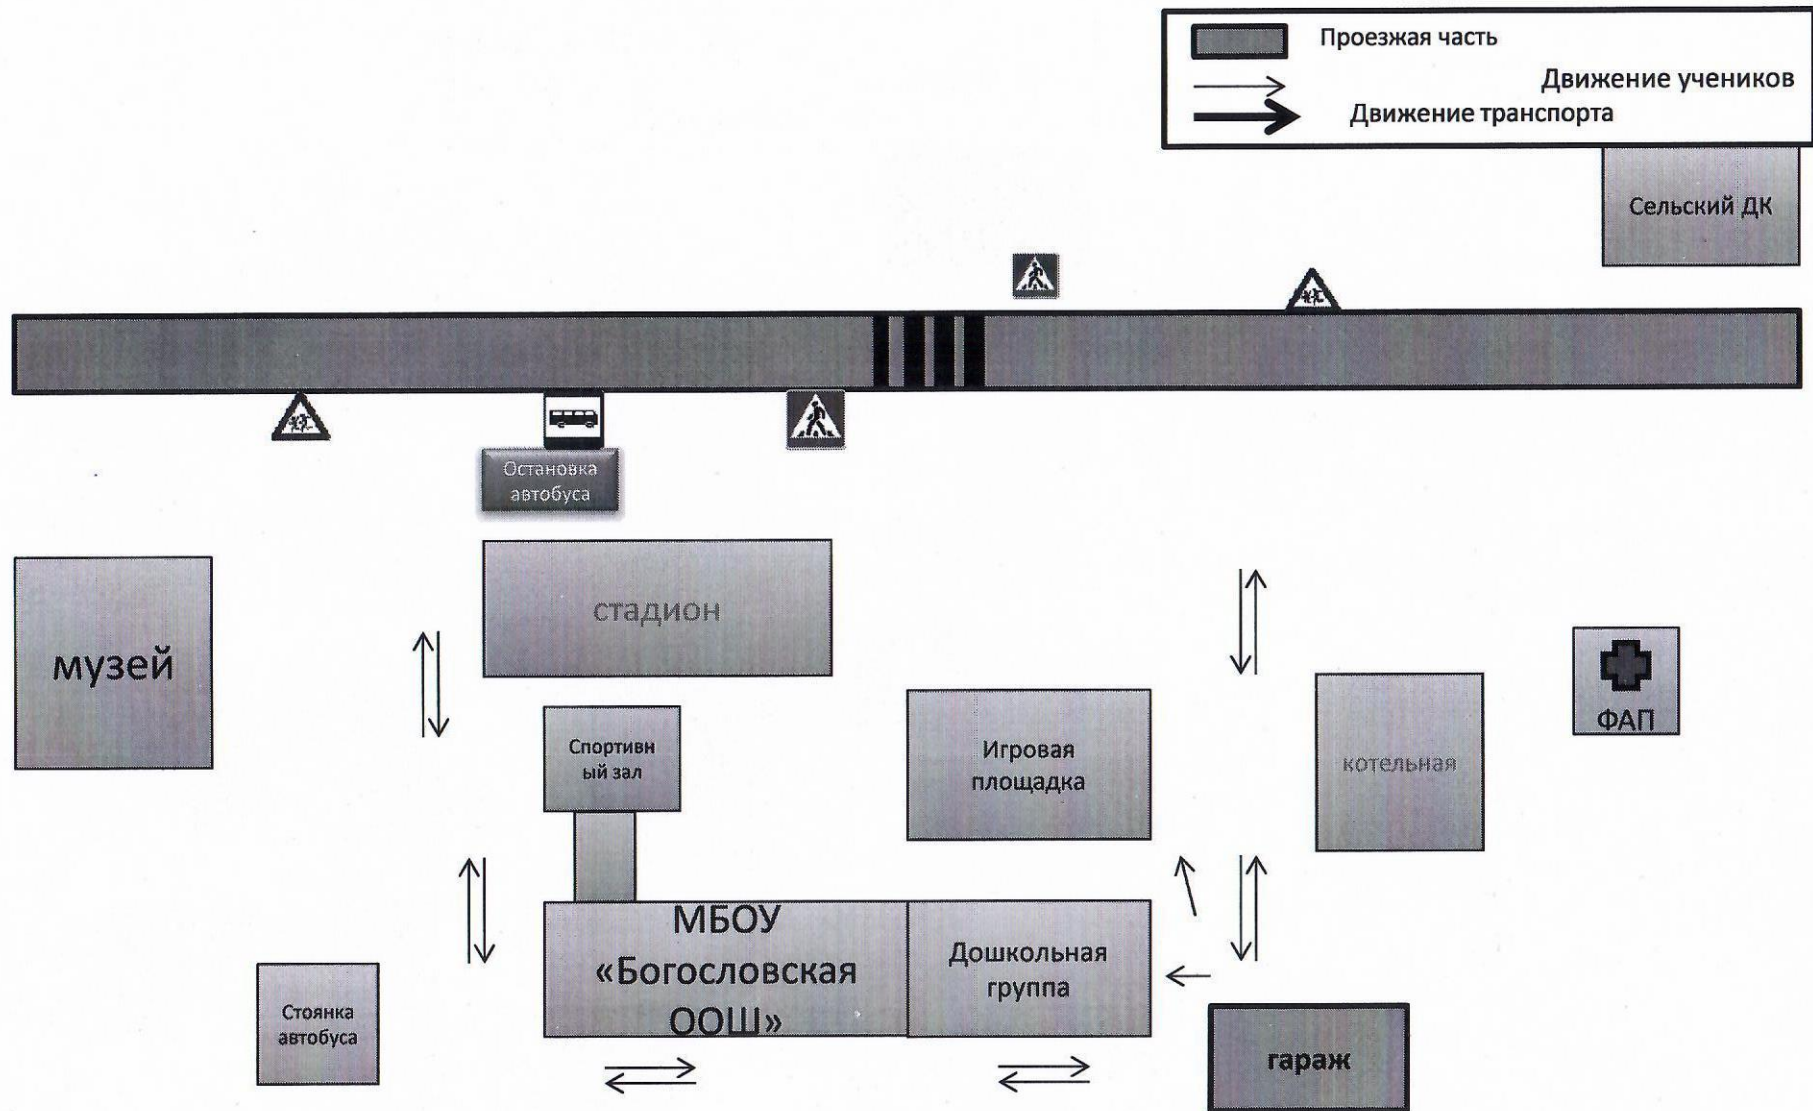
Проезжая часть
Движение учеников
Движение транспорта

Сельский ДК

Остановка автобуса

музей

стадион

Спортивный зал

Игровая площадка

котельная

ФАП

МБОУ «Богословская ООШ»

Дошкольная группа

Стоянка автобуса

гараж